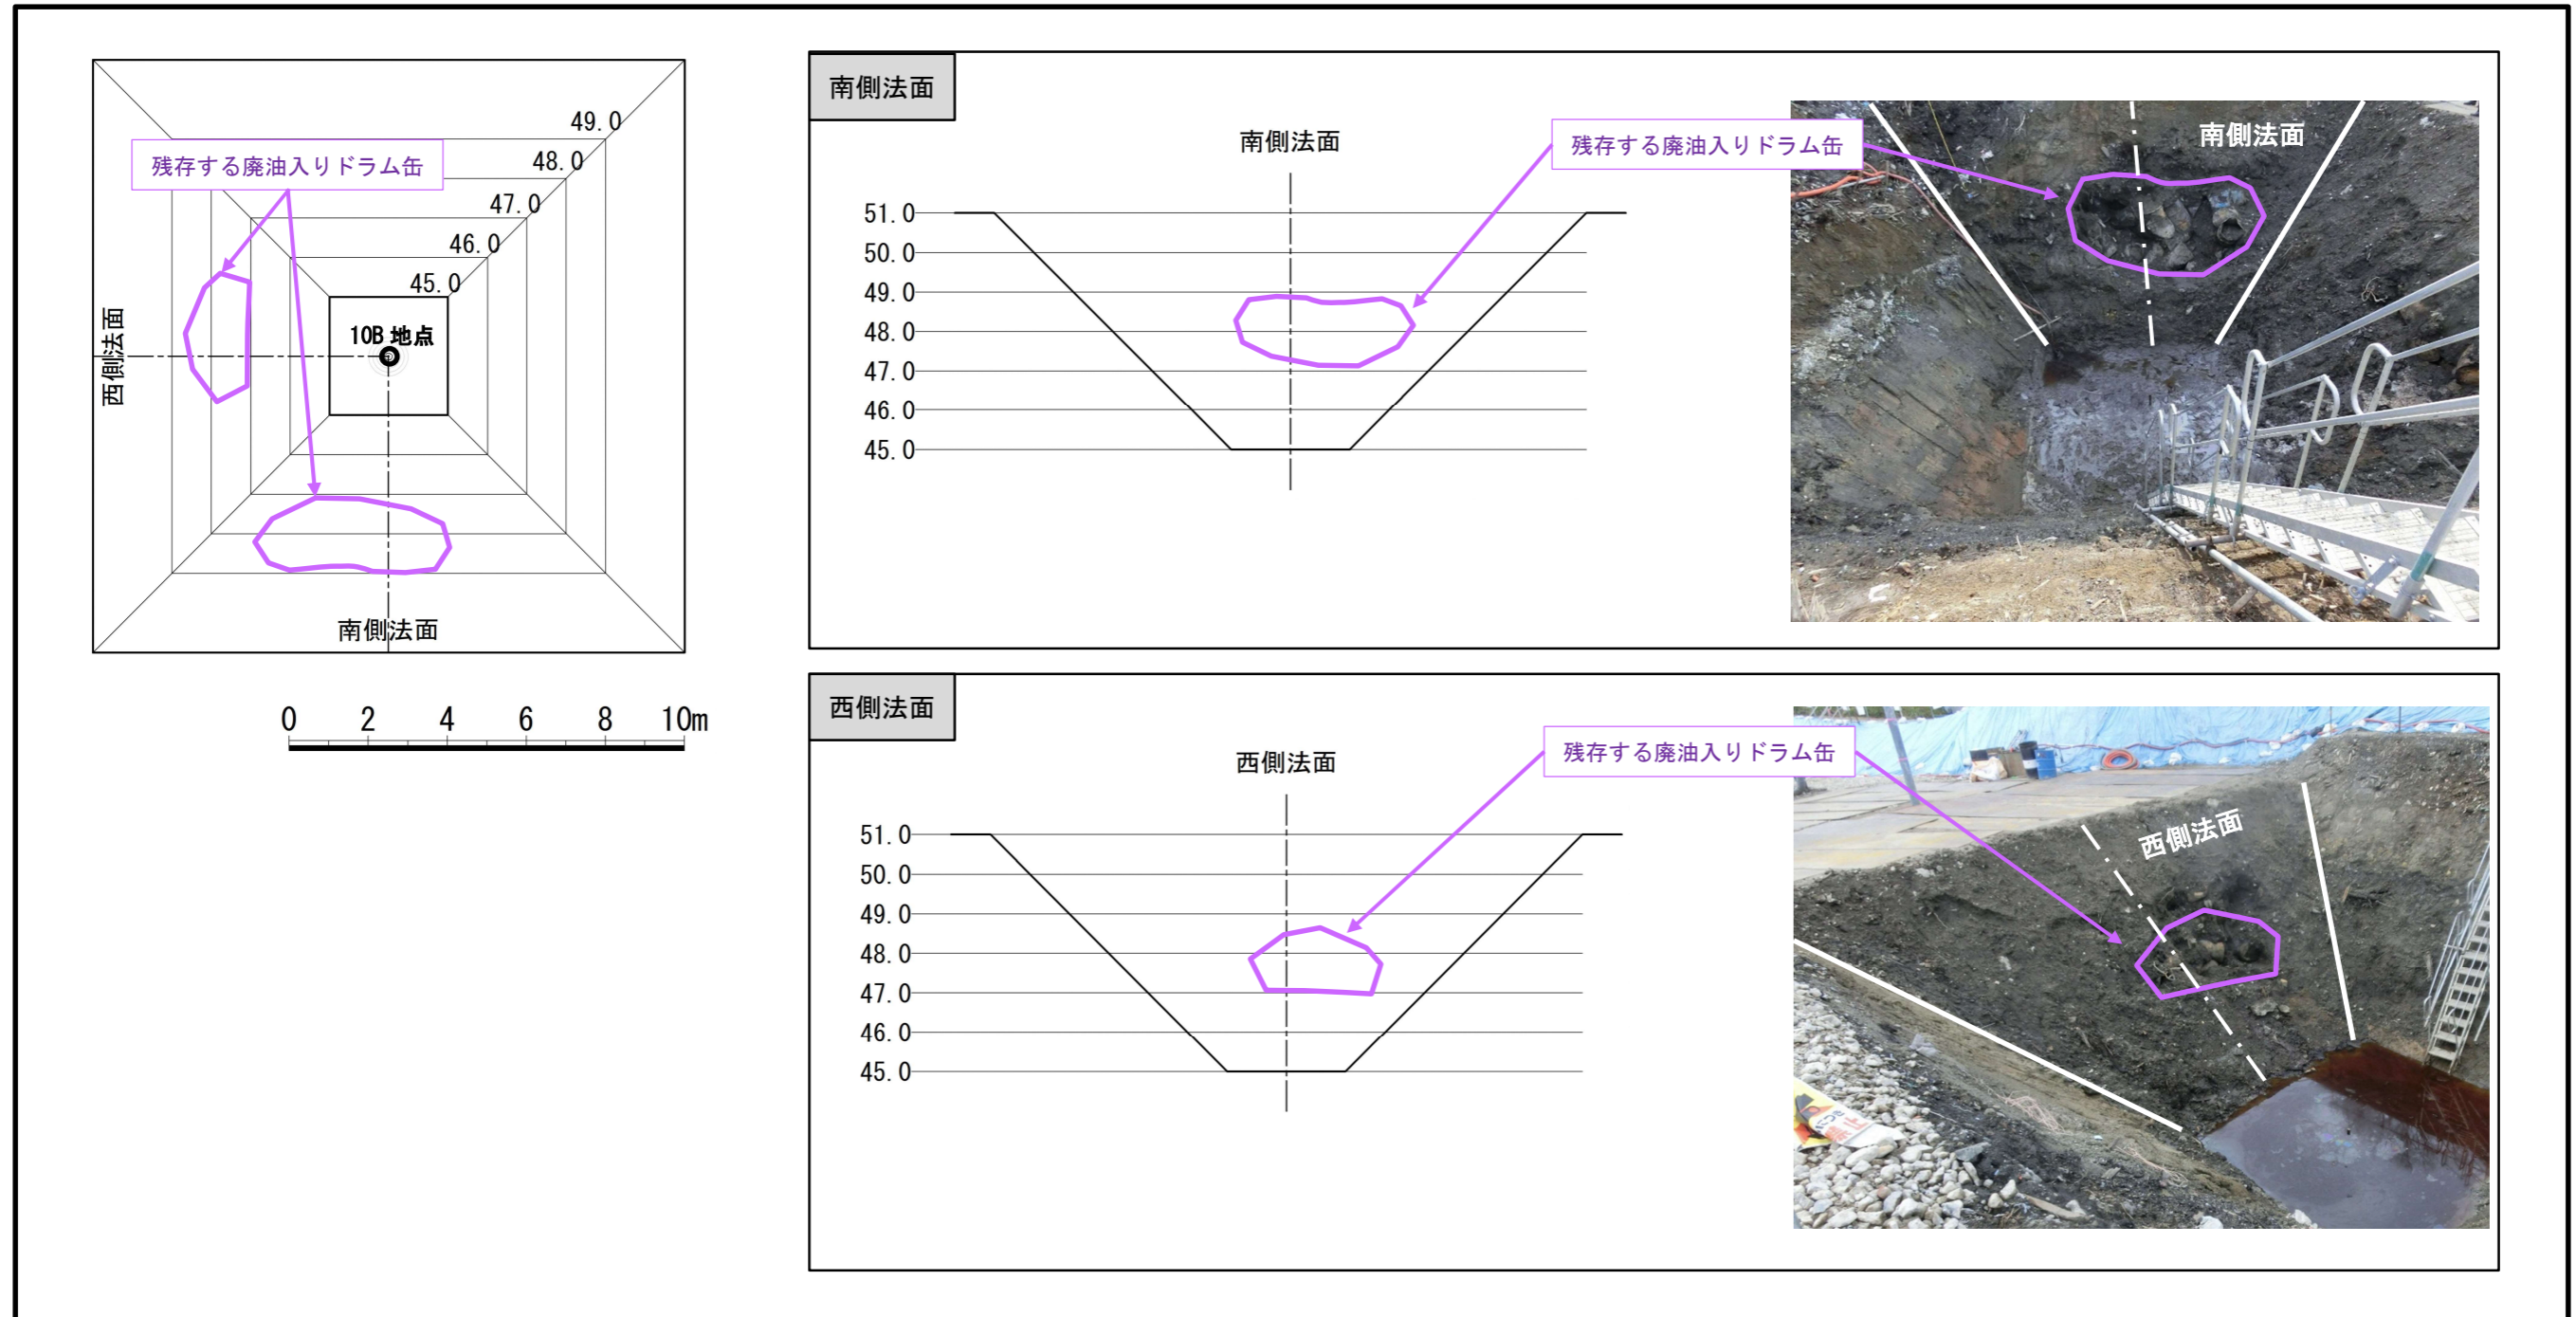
49.0
48.0
47.0
46.0
45.0
残存する廃油入りドラム缶
10B 地点
西側法面
南側法面

0 2 4 6 8 10m

南側法面
南側法面
残存する廃油入りドラム缶
51.0
50.0
49.0
48.0
47.0
46.0
45.0
南側法面

西側法面
西側法面
残存する廃油入りドラム缶
51.0
50.0
49.0
48.0
47.0
46.0
45.0
西側法面